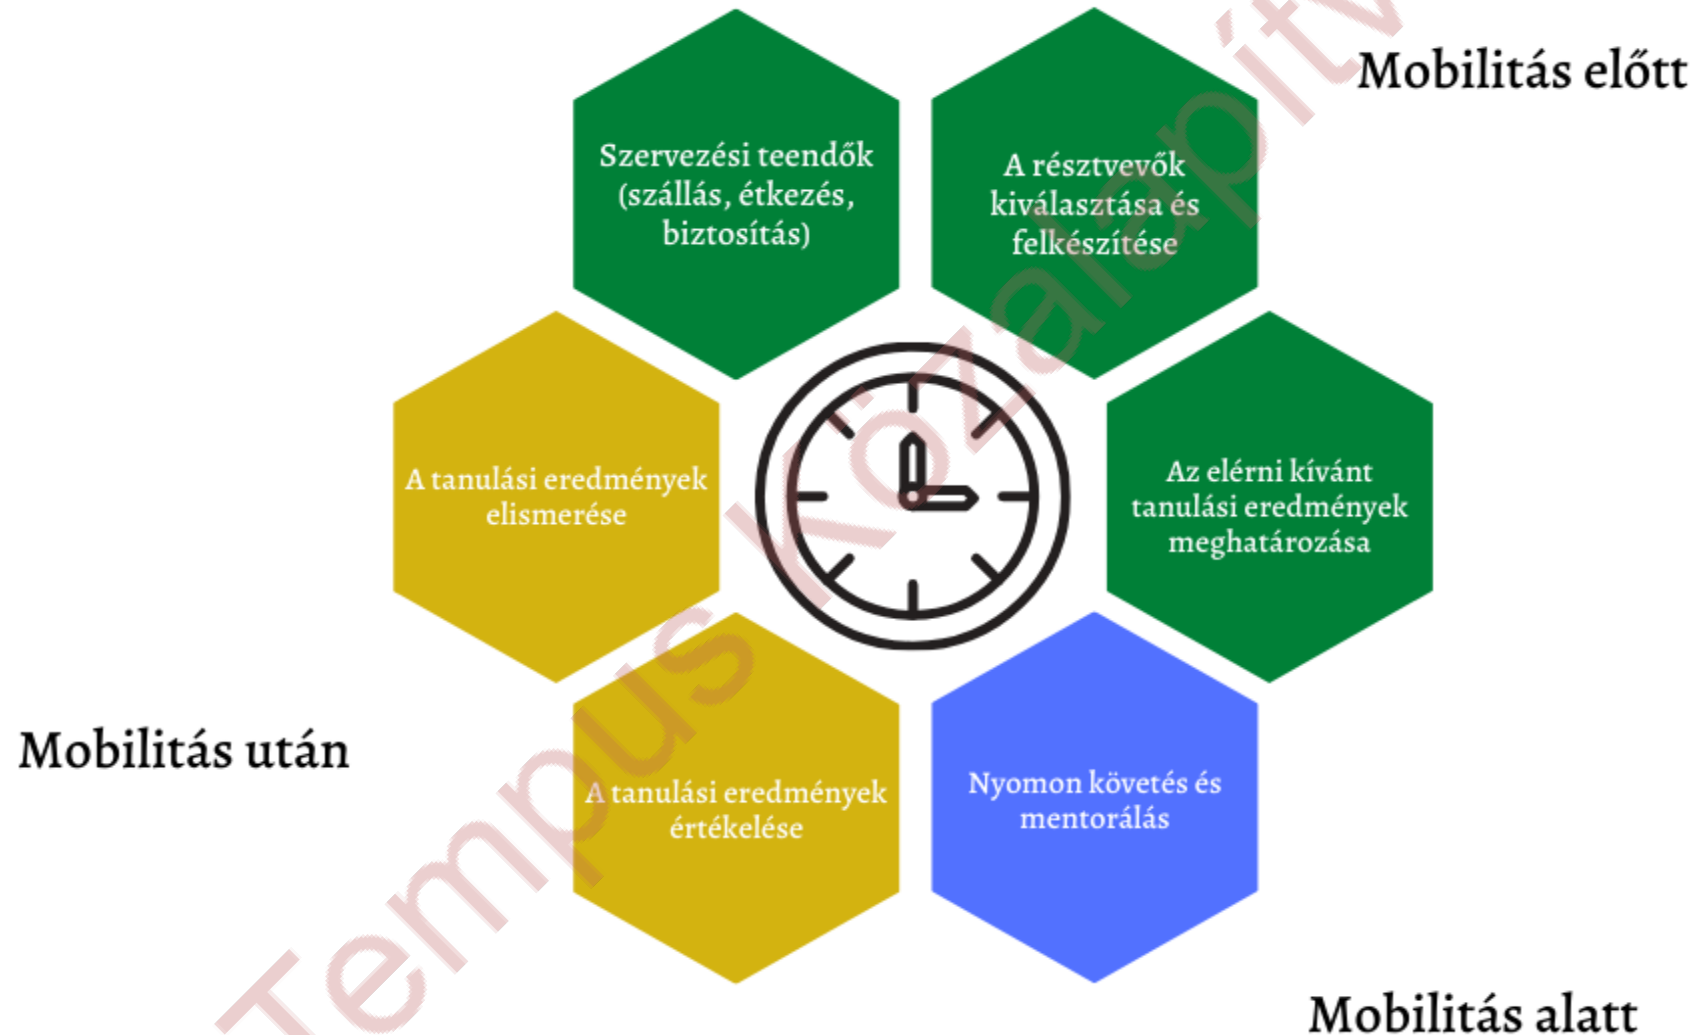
Mobilitás előtt

Szervezési teendők (szállás, étkezés, biztosítás)

A résztvevők kiválasztása és felkészítése

A tanulási eredmények elismerése

Az elérni kívánt tanulási eredmények meghatározása

Mobilitás után

A tanulási eredmények értékelése

Nyomon követés és mentorálás

Mobilitás alatt

Tempus Közalapítv